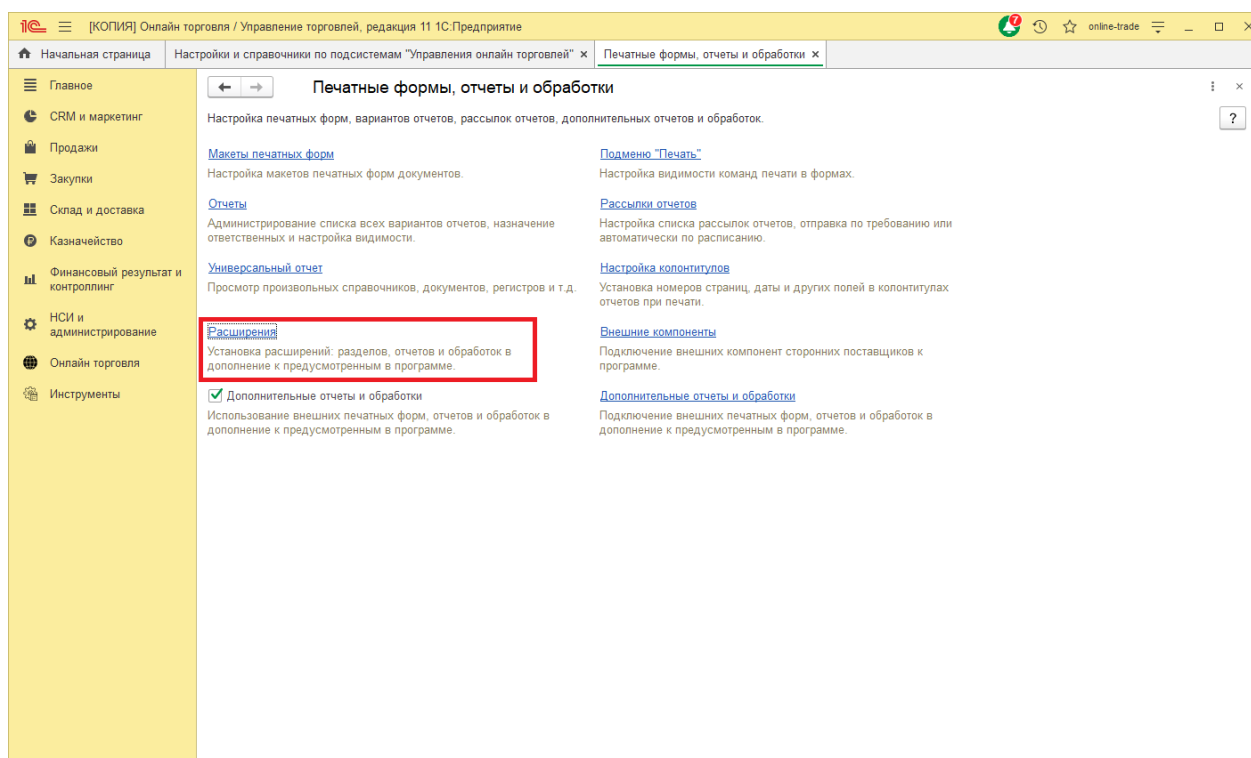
1С [КОПИЯ] Онлайн торговля / Управление торговлей, редакция 11 1С:Предприятие 7 online-trade

Начальная страница | Настройки и справочники по подсистемам "Управления онлайн торговлей" × | Печатные формы, отчеты и обработки ×

Главное
CRM и маркетинг
Продажи
Закупки
Склад и доставка
Казначейство
Финансовый результат и контроллинг
НСИ и администрирование
Онлайн торговля
Инструменты

Печатные формы, отчеты и обработки

Настройка печатных форм, вариантов отчетов, рассылок отчетов, дополнительных отчетов и обработок.

?

Макеты печатных форм
Настройка макетов печатных форм документов.

Отчеты
Администрирование списка всех вариантов отчетов, назначение ответственных и настройка видимости.

Универсальный отчет
Просмотр произвольных справочников, документов, регистров и т.д.

Расширения
Установка расширений: разделов, отчетов и обработок в дополнение к предусмотренным в программе.

Дополнительные отчеты и обработки
Использование внешних печатных форм, отчетов и обработок в дополнение к предусмотренным в программе.

Подменю "Печать"
Настройка видимости команд печати в формах.

Рассылки отчетов
Настройка списка рассылок отчетов, отправка по требованию или автоматически по расписанию.

Настройка колонтитулов
Установка номеров страниц, даты и других полей в колонтитулах отчетов при печати.

Внешние компоненты
Подключение внешних компонент сторонних поставщиков к программе.

Дополнительные отчеты и обработки
Подключение внешних печатных форм, отчетов и обработок в дополнение к предусмотренным в программе.